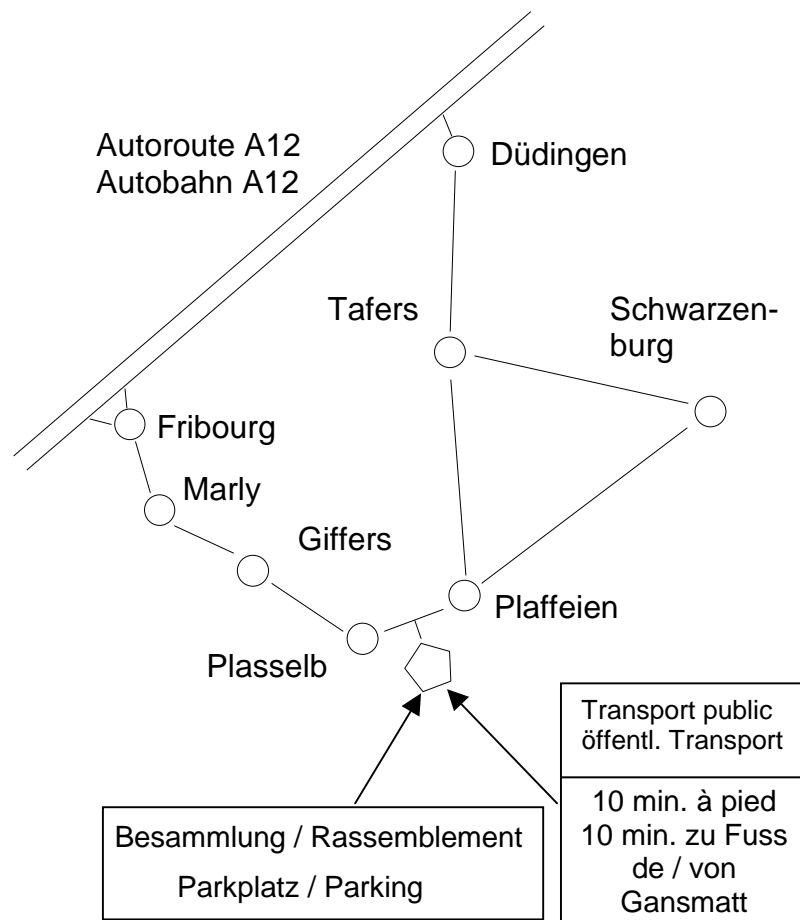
Autoroute A12
Autobahn A12

Düdingen

Tafers

Schwarzenburg

Fribourg

Marly

Giffers

Plaffeien

Plasselb

Transport public
öffentl. Transport

10 min. à pied
10 min. zu Fuss
de / von
Gansmatt

Besammlung / Rassemblement
Parkplatz / Parking